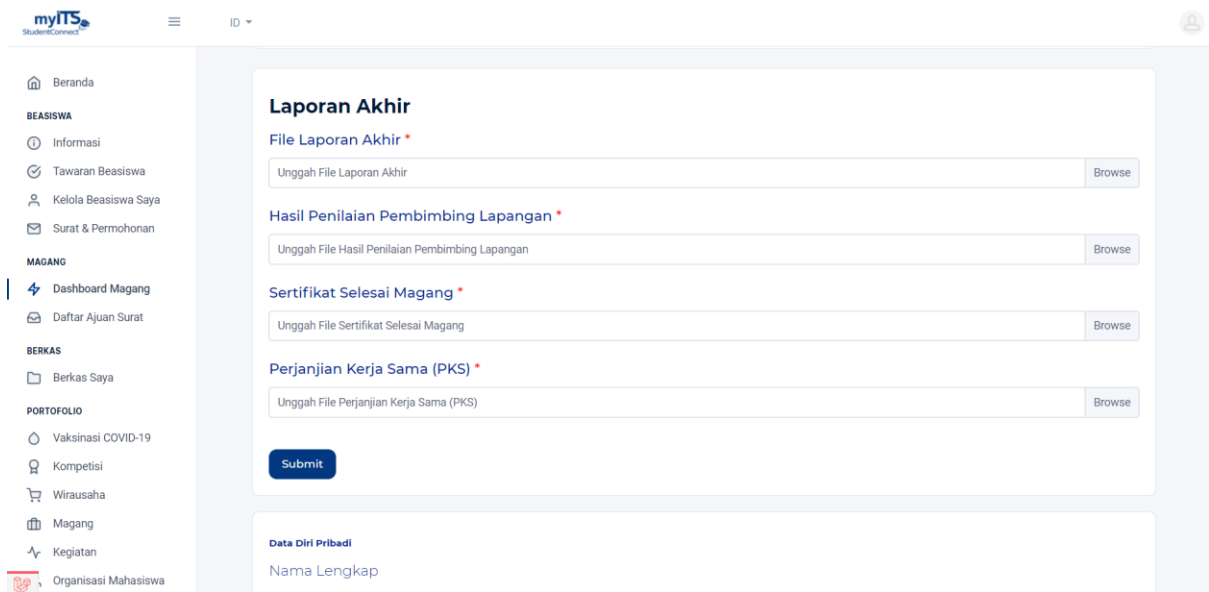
myITS StudentConnect

ID

Beranda

BEASISWA

Informasi

Tawaran Beasiswa

Kelola Beasiswa Saya

Surat & Permohonan

MAGANG

Dashboard Magang

Daftar Ajuan Surat

BERKAS

Berkas Saya

PORTOFOLIO

Vaksinasi COVID-19

Kompetisi

Wirausaha

Magang

Kegiatan

Organisasi Mahasiswa

Laporan Akhir

File Laporan Akhir *

Unggah File Laporan Akhir Browse

Hasil Penilaian Pembimbing Lapangan *

Unggah File Hasil Penilaian Pembimbing Lapangan Browse

Sertifikat Selesai Magang *

Unggah File Sertifikat Selesai Magang Browse

Perjanjian Kerja Sama (PKS) *

Unggah File Perjanjian Kerja Sama (PKS) Browse

Submit

Data Diri Pribadi

Nama Lengkap